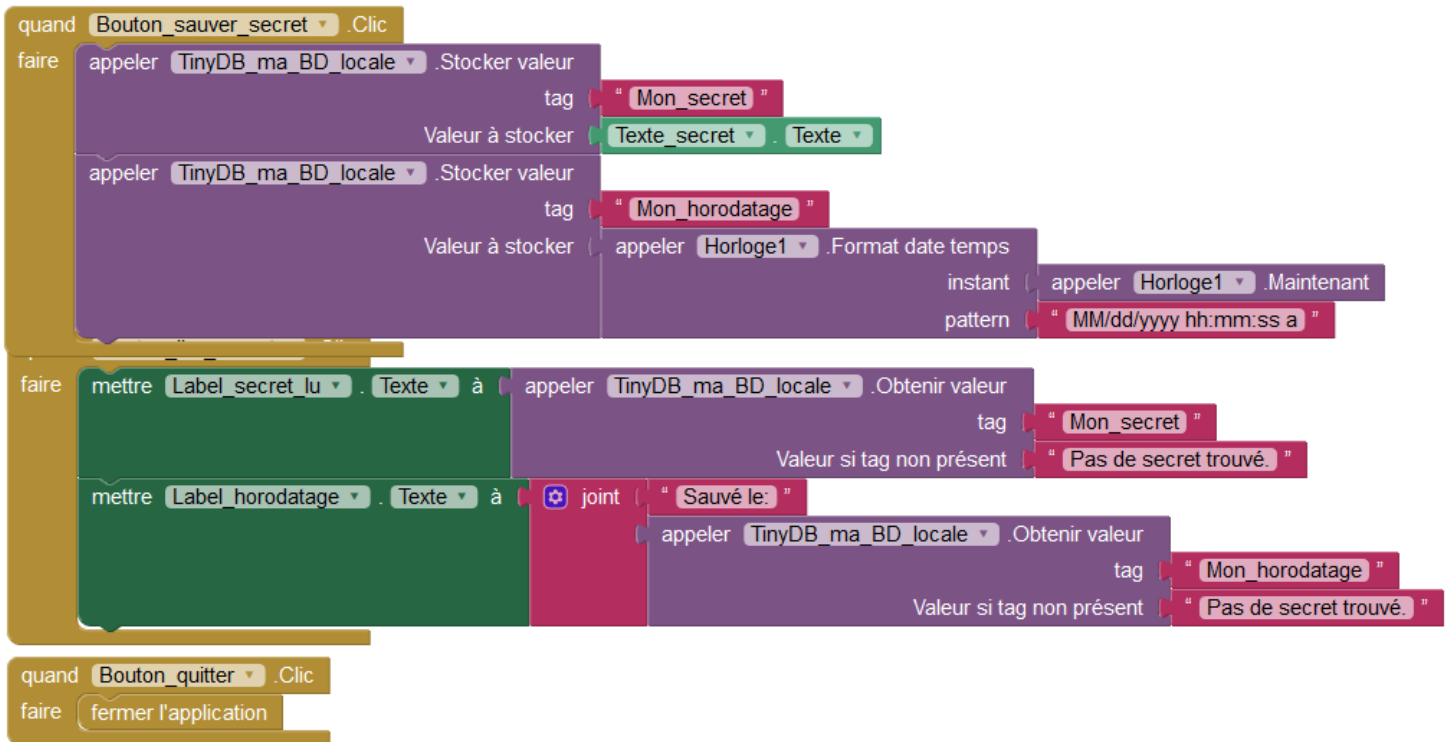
quand Bouton_sauver_secret .Clic
faire appeler TinyDB_ma_BD_locale .Stocker valeur
tag " Mon_secret "
Valeur à stocker Texte_secret . Texte
appeler TinyDB_ma_BD_locale .Stocker valeur
tag " Mon_horodatage "
Valeur à stocker appeler Horloge1 .Format date temps
instant appeler Horloge1 .Maintenant
pattern " MM/dd/yyyy hh:mm:ss a "

faire mettre Label_secret_lu . Texte à appeler TinyDB_ma_BD_locale .Obtenir valeur
tag " Mon_secret "
Valeur si tag non présent " Pas de secret trouvé. "
mettre Label_horodatage . Texte à joint " Sauvé le: "
appeler TinyDB_ma_BD_locale .Obtenir valeur
tag " Mon_horodatage "
Valeur si tag non présent " Pas de secret trouvé. "

quand Bouton_quitter .Clic
faire fermer l'application